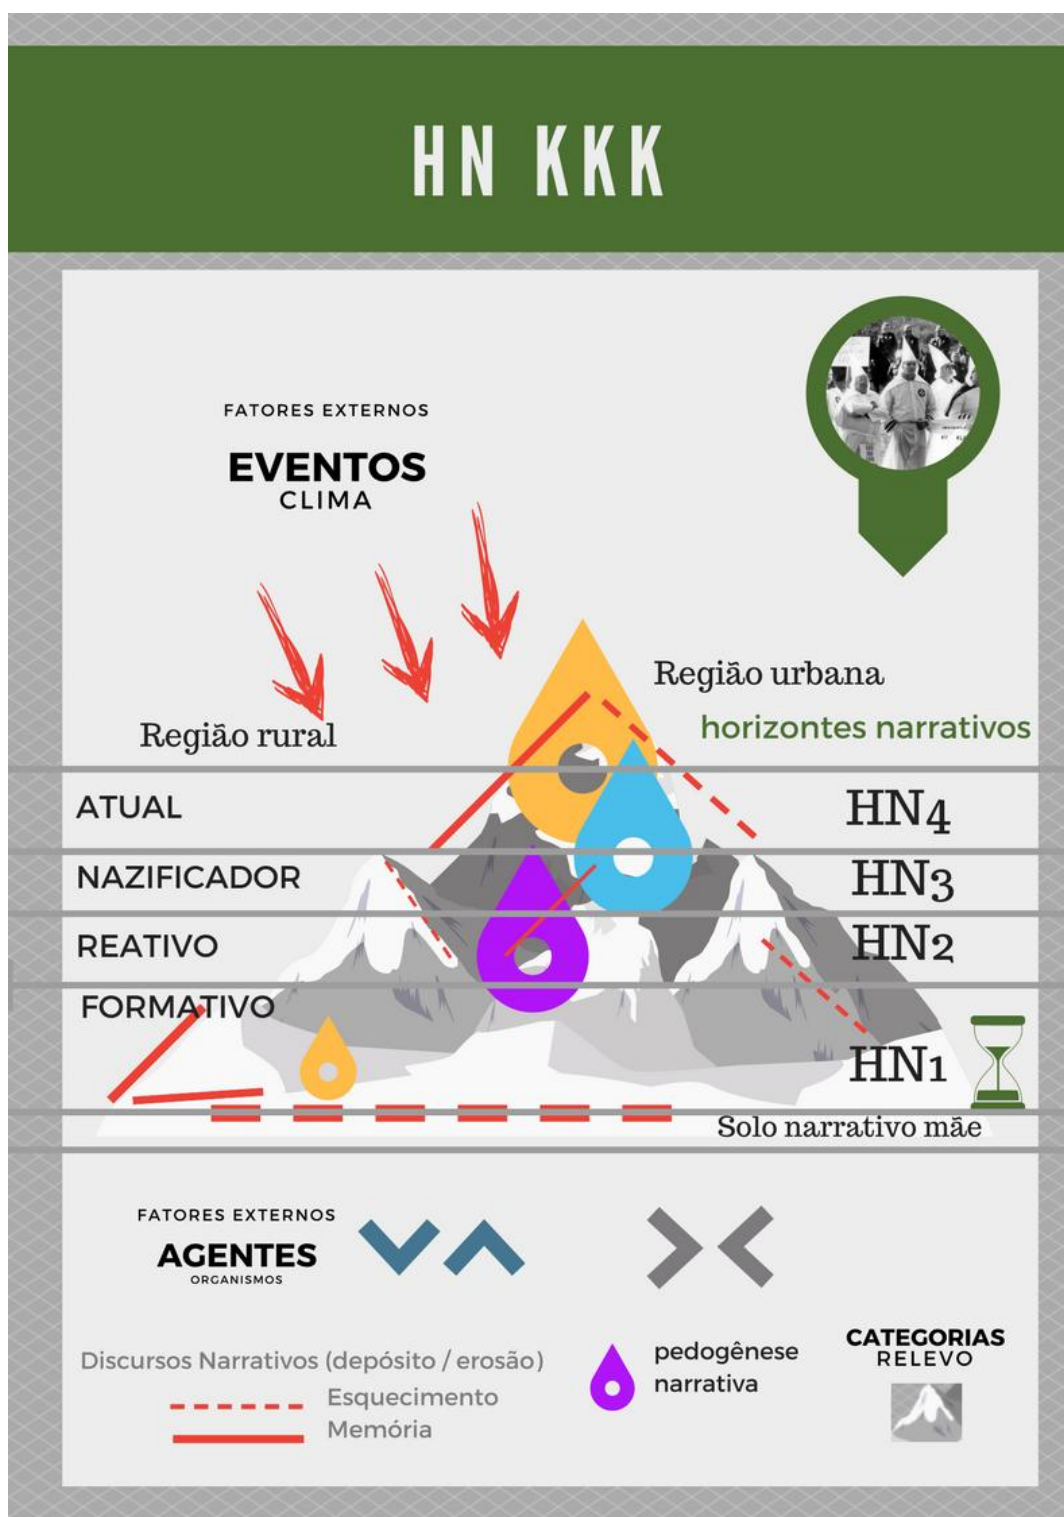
HN KKK

FATORES EXTERNOS

EVENTOS
CLIMA

Região urbana

horizontes narrativos

Região rural

ATUAL

HN4

NAZIFICADOR

HN3

REATIVO

HN2

FORMATIVO

HN1

Solo narrativo mãe

FATORES EXTERNOS

AGENTES
ORGANISMOS

Discursos Narrativos (depósito / erosão)

Esquecimento

Memória

pedogênese narrativa

CATEGORIAS
RELEVO